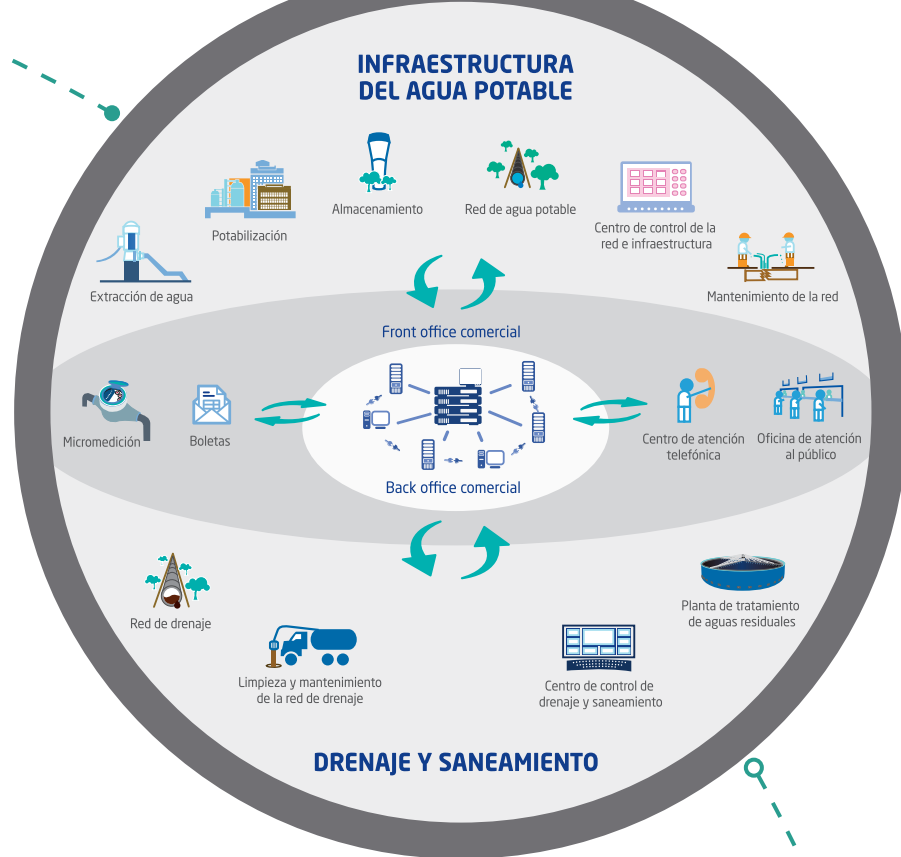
INFRAESTRUCTURA
DEL AGUA POTABLE

Potabilización

Almacenamiento

Red de agua potable

Centro de control de la red e infraestructura

Extracción de agua

Mantenimiento de la red

Front office comercial

Micromedición

Boletas

Back office comercial

Centro de atención telefónica

Oficina de atención al público

Red de drenaje

Planta de tratamiento de aguas residuales

Limpieza y mantenimiento de la red de drenaje

Centro de control de drenaje y saneamiento

DRENAJE Y SANEAMIENTO